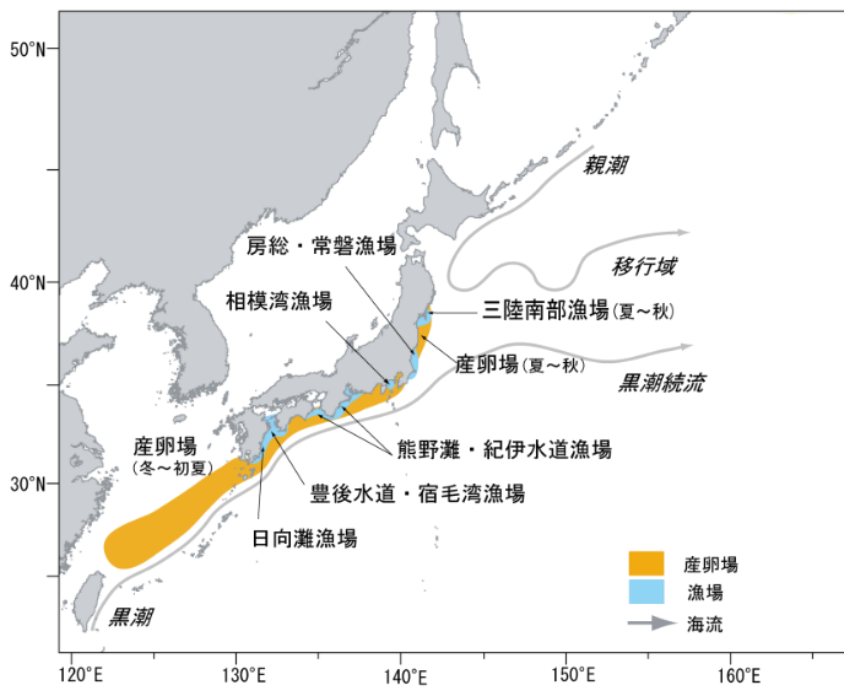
50°N

40°N

30°N

親潮

移行域

房総・常磐漁場

相模湾漁場

三陸南部漁場(夏～秋)

産卵場(夏～秋)

黒潮続流

産卵場
(冬～初夏)

熊野灘・紀伊水道漁場

豊後水道・宿毛湾漁場

日向灘漁場

黒潮

産卵場
漁場
海流

120°E
130°E
140°E
150°E
160°E